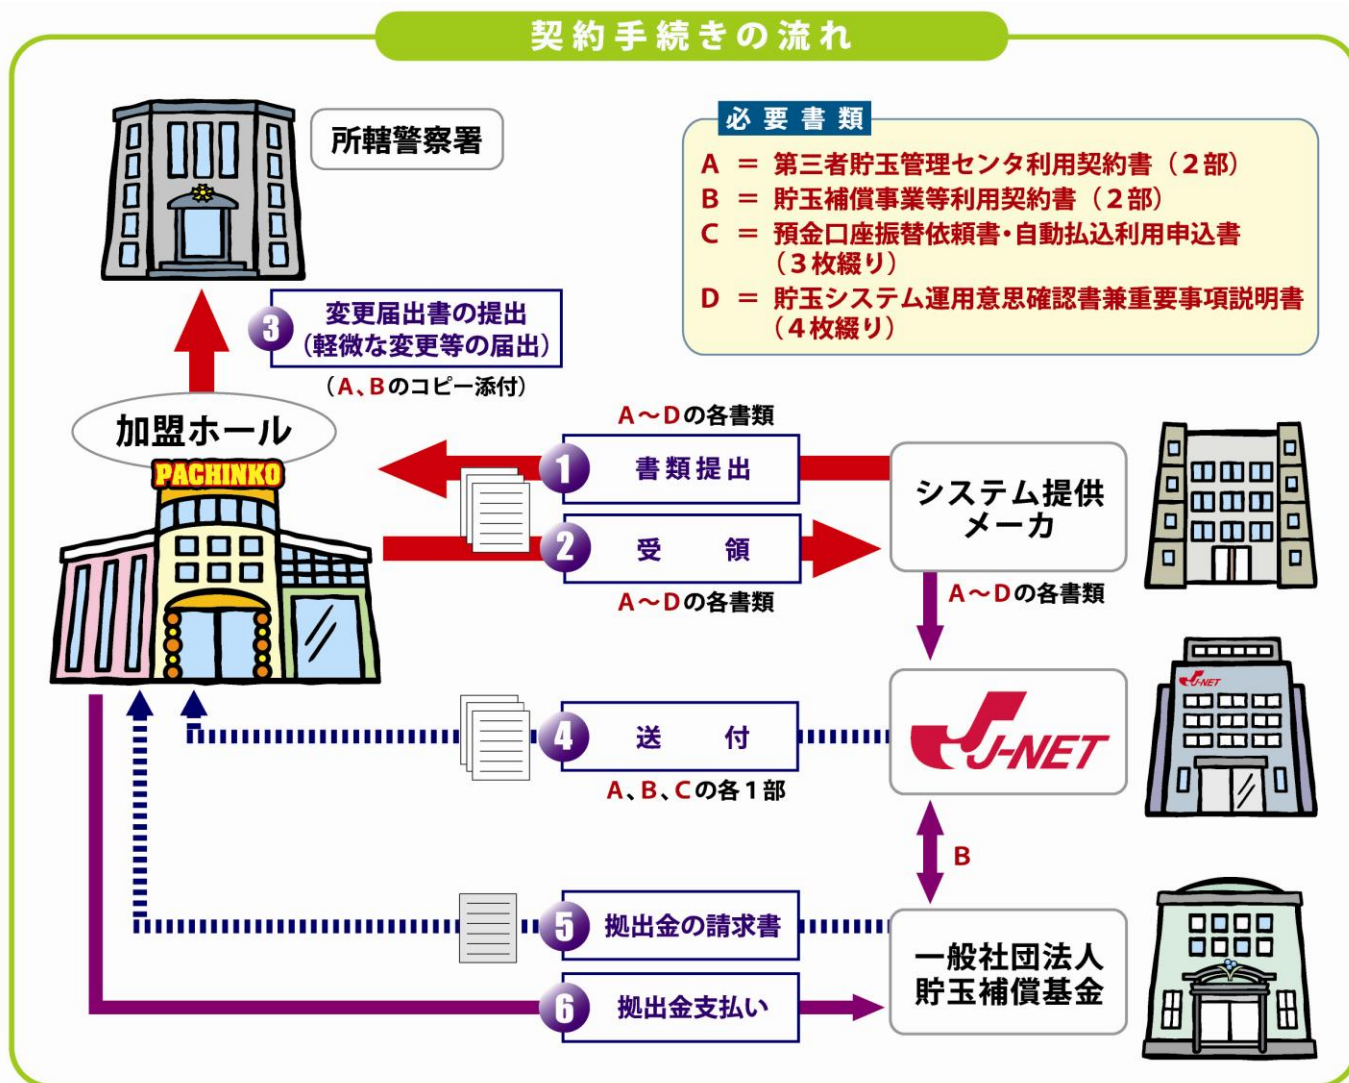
契約手続きの流れ

所轄警察署

必要書類
A ＝ 第三者貯玉管理センタ利用契約書（2部）
B ＝ 貯玉補償事業等利用契約書（2部）
C ＝ 預金口座振替依頼書・自動払込利用申込書（3枚綴り）
D ＝ 貯玉システム運用意思確認書兼重要事項説明書（4枚綴り）

3 変更届出書の提出（軽微な変更等の届出）
（A、Bのコピー添付）

加盟ホール
PACHINKO

A～Dの各書類
1 書類提出
2 受　領
A～Dの各書類

システム提供メーカ

A～Dの各書類

4 送　付
A、B、Cの各1部

J-NET

B

5 拠出金の請求書
6 拠出金支払い

一般社団法人
貯玉補償基金